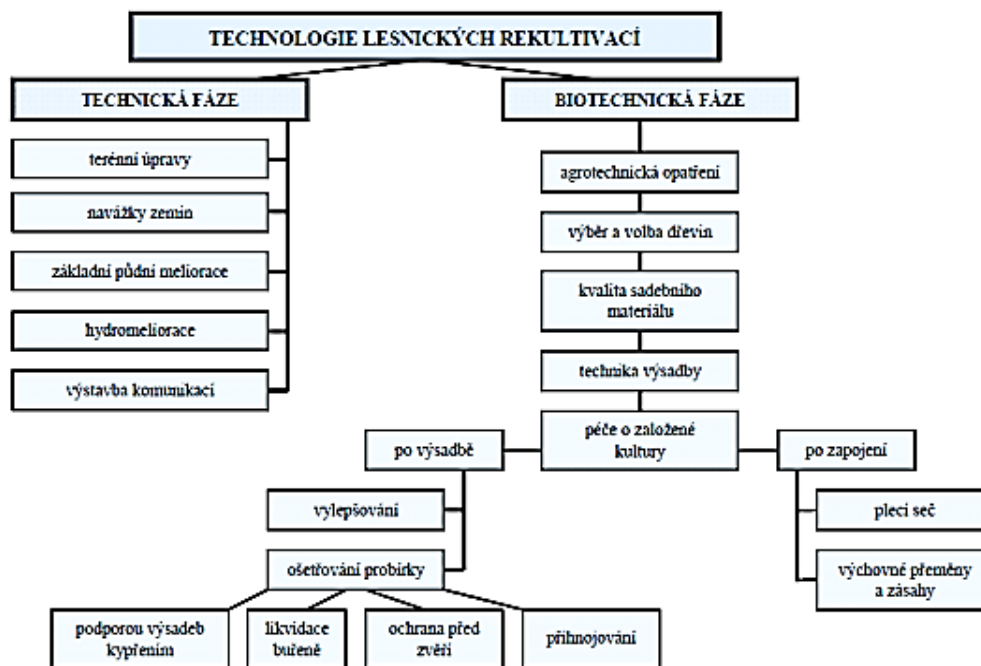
TECHNOLOGIE LESNICKÝCH REKULTIVACÍ

TECHNICKÁ FÁZE

terénní úpravy

navážky zemin

základní půdní meliorace

hydromeliorace

výstavba komunikací

BIOTECHNICKÁ FÁZE

agrotechnická opatření

výběr a volba dřevin

kvalita sadebního materiálu

technika výsadby

péče o založené kultury

po výsadbě

vylepšování

ošetřování probírky

podporou výsadeb kypřením

likvidace buřeně

ochrana před zvěří

přihnojování

po zapojení

pleci seč

výchovné přeměny a zásahy